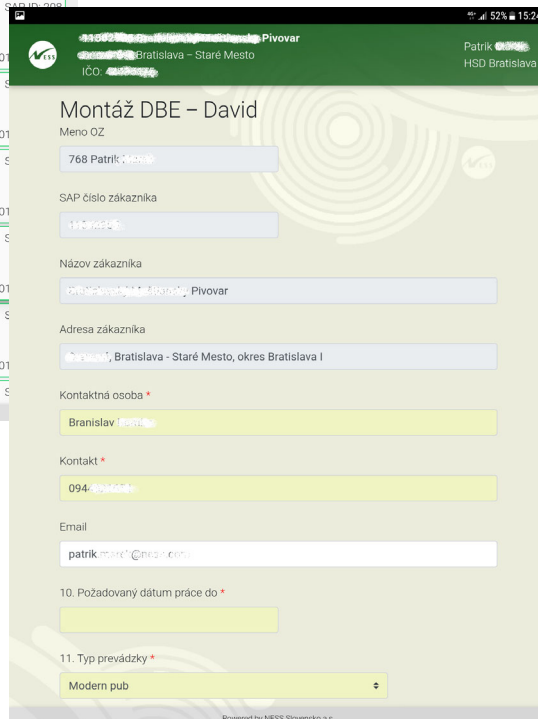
SAP ID: 208

52% 15:2

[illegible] Pivovar
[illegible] Bratislava – Staré Mesto
IČO: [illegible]

Patrik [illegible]
HSD Bratislava

Montáž DBE – David

Meno OZ
768 Patrik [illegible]

SAP číslo zákazníka
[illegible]

Názov zákazníka
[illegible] Pivovar

Adresa zákazníka
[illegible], Bratislava - Staré Mesto, okres Bratislava I

Kontaktná osoba *
Branislav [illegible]

Kontakt *
094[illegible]

Email
patrik.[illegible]@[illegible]

10. Požadovaný dátum práce do *

11. Typ prevádzky *
Modern pub

Powered by NESS Slovensko a.s.